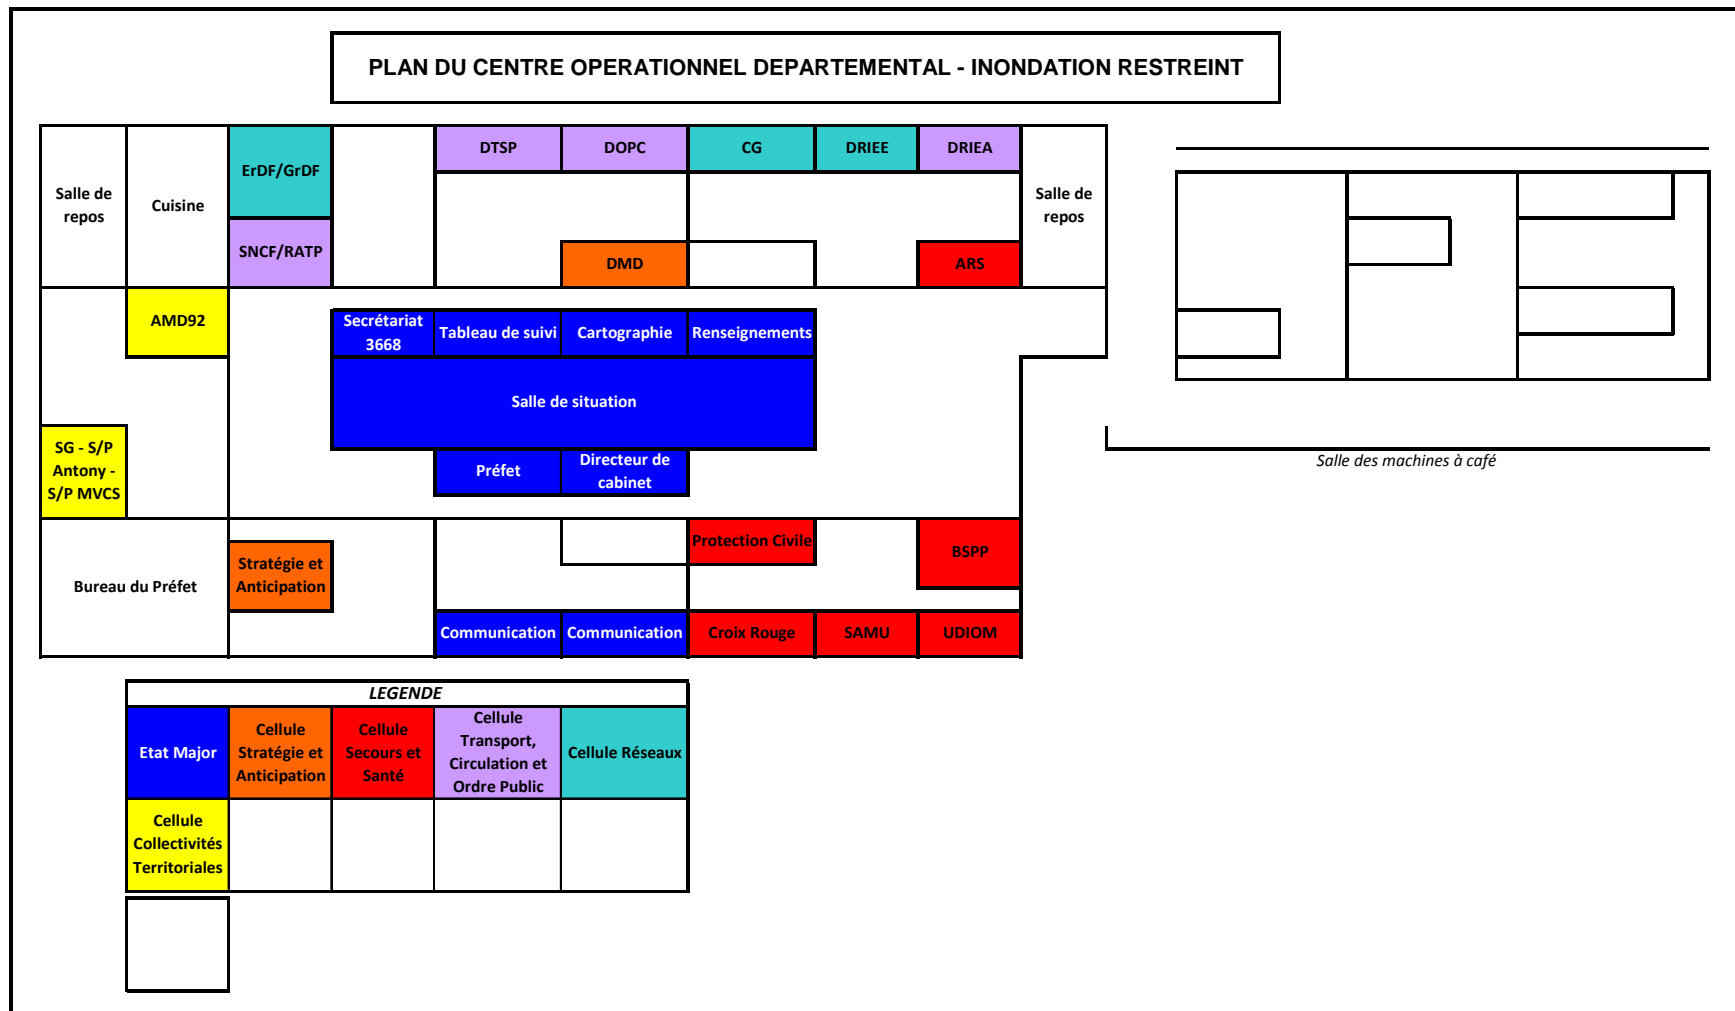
PLAN DU CENTRE OPERATIONNEL DEPARTEMENTAL - INONDATION RESTREINT

Salle de repos

Cuisine

ErDF/GrDF

SNCF/RATP

DTSP

DOPC

CG

DRIEE

DRIEA

Salle de repos

DMD

ARS

AMD92

Secrétariat 3668

Tableau de suivi

Cartographie

Renseignements

Salle de situation

SG - S/P Antony - S/P MVCS

Préfet

Directeur de cabinet

Salle des machines à café

Bureau du Préfet

Stratégie et Anticipation

Protection Civile

BSPP

Communication

Communication

Croix Rouge

SAMU

UDIOM

| LEGENDE | | | | |
|---|---|---|---|---|
| Etat Major | Cellule Stratégie et Anticipation | Cellule Secours et Santé | Cellule Transport, Circulation et Ordre Public | Cellule Réseaux |
| Cellule Collectivités Territoriales | | | | |